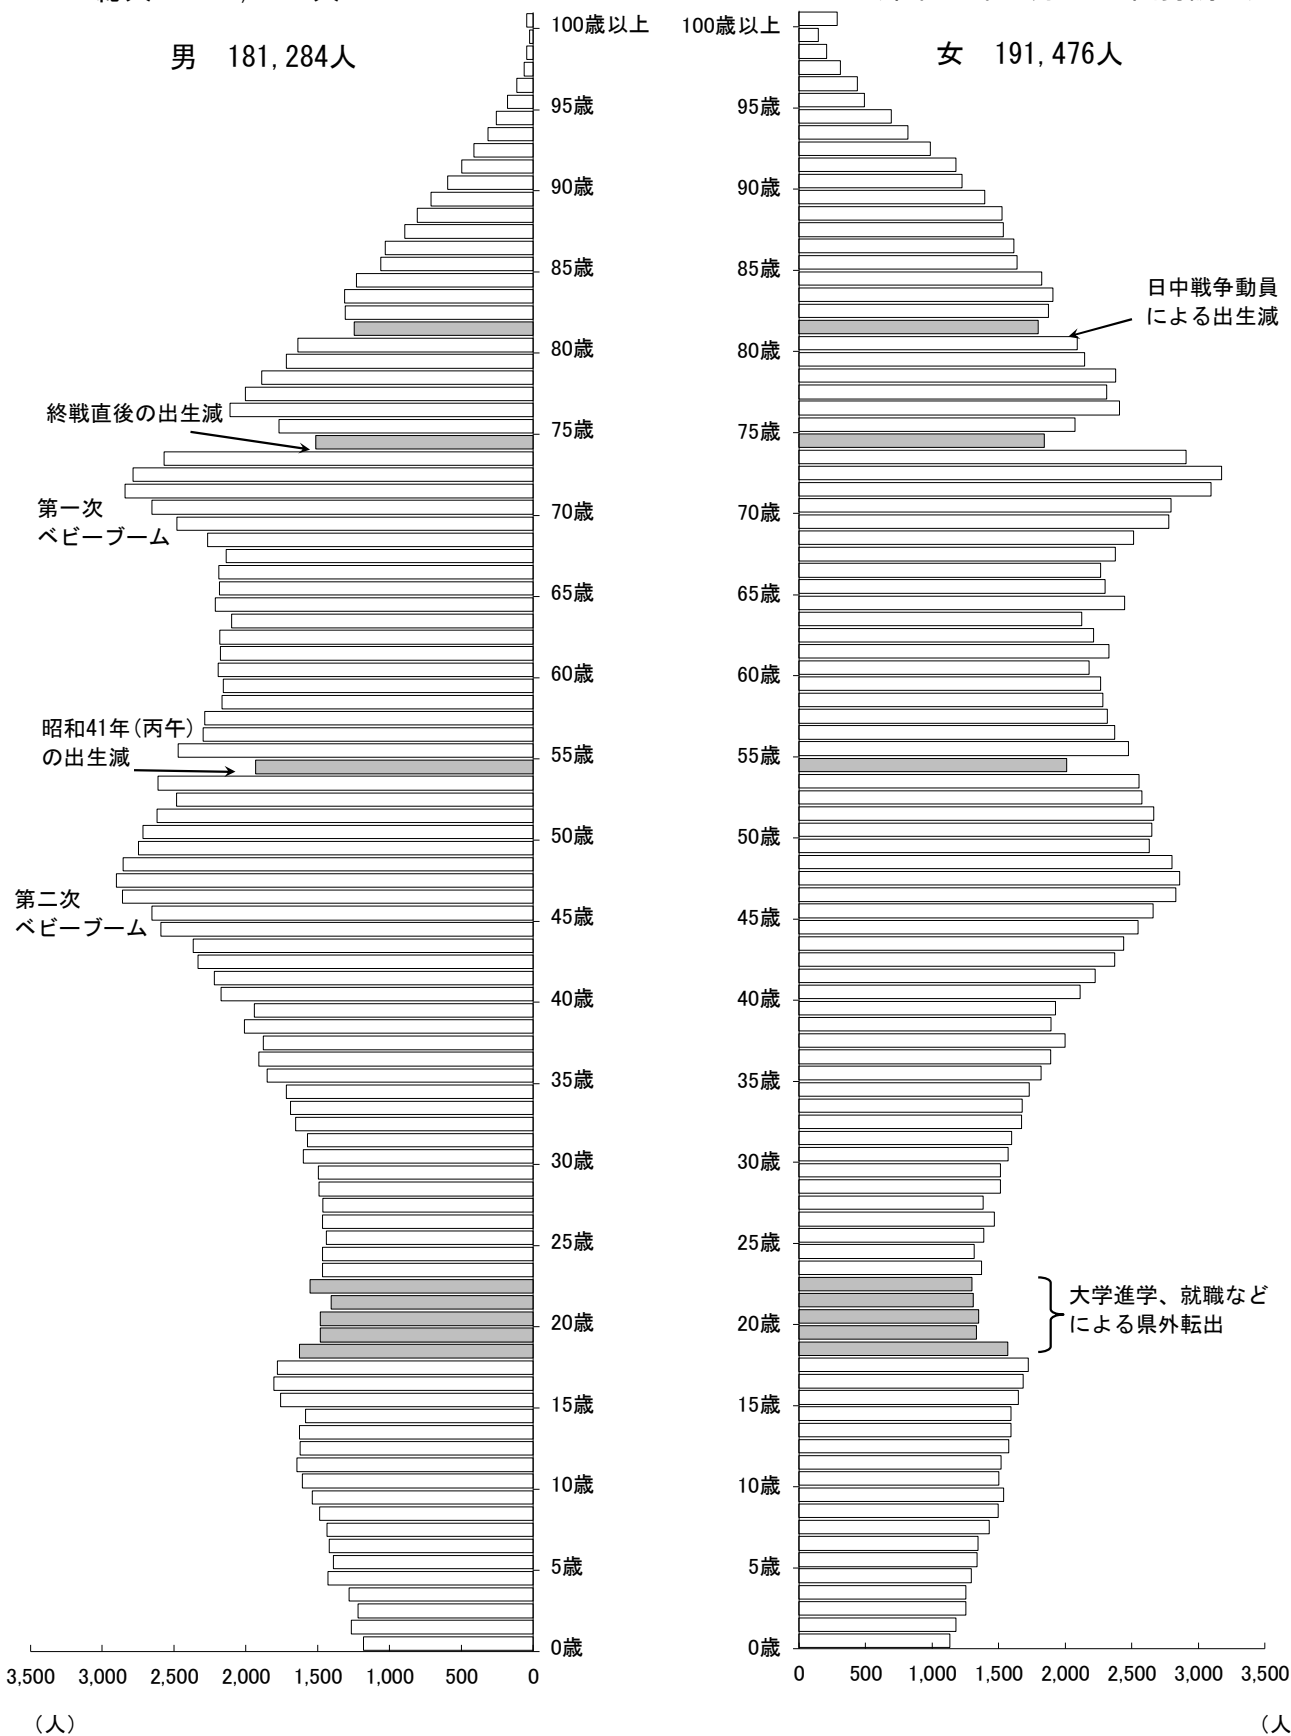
男 181,284人

女 191,476人

100歳以上
95歳
90歳
85歳
80歳
75歳
70歳
65歳
60歳
55歳
50歳
45歳
40歳
35歳
30歳
25歳
20歳
15歳
10歳
5歳
0歳

100歳以上
95歳
90歳
85歳
80歳
75歳
70歳
65歳
60歳
55歳
50歳
45歳
40歳
35歳
30歳
25歳
20歳
15歳
10歳
5歳
0歳

日中戦争動員による出生減

終戦直後の出生減

第一次ベビーブーム

昭和41年(丙午)の出生減

第二次ベビーブーム

大学進学、就職などによる県外転出

3,500 3,000 2,500 2,000 1,500 1,000 500 0

0 500 1,000 1,500 2,000 2,500 3,000 3,500

(人)

(人